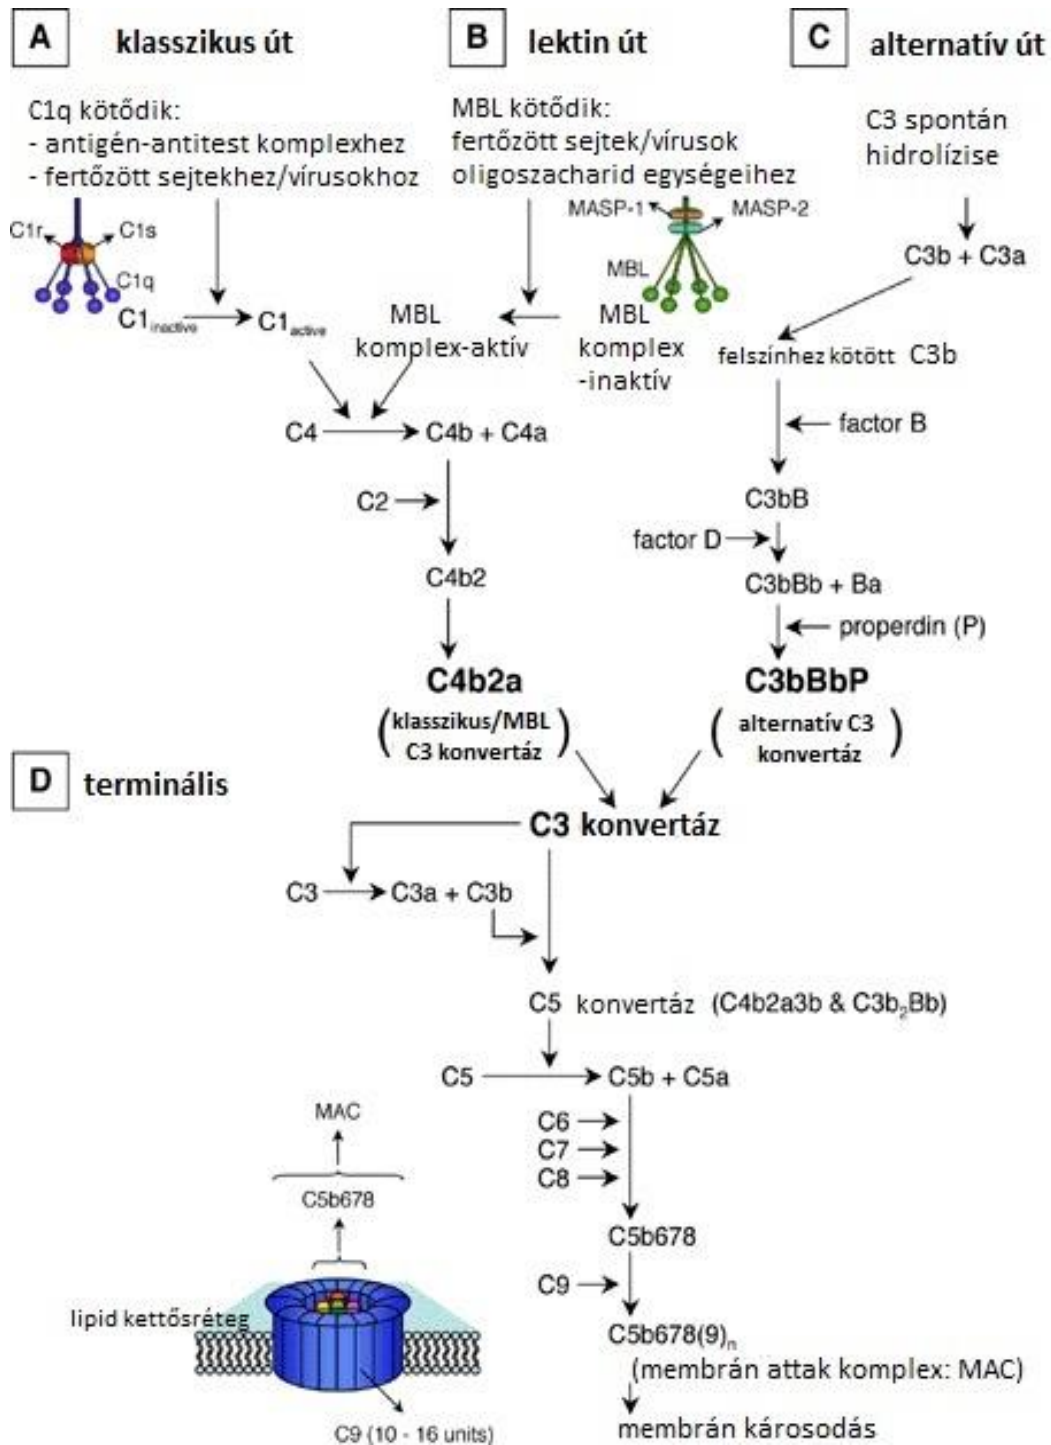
A klasszikus út

B lektin út

C alternatív út

C1q kötődik:
- antigén-antitest komplexhez
- fertőzött sejtekhez/vírusokhoz

MBL kötődik:
fertőzött sejtek/vírusok oligoszacharid egységeihez

C3 spontán hidrolízise

C1r C1s C1q

MASP-1 MASP-2

MBL

C3b + C3a

$C1_{inactive}$ → $C1_{active}$

MBL komplex-aktív

MBL komplex -inaktív

felszínhez kötött C3b

C4 → C4b + C4a

factor B

C2

C3bB

factor D

C4b2

C3bBb + Ba

properdin (P)

C4b2a

(klasszikus/MBL C3 konvertáz)

C3bBbP

(alternatív C3 konvertáz)

D terminális

C3 konvertáz

C3 → C3a + C3b

C5 konvertáz (C4b2a3b & $C3b_2Bb$)

C5 → C5b + C5a

MAC

C6
C7
C8

C5b678

C5b678

lipid kettősréteg

C9

$C5b678(9)_n$

(membrán attak komplex: MAC)

C9 (10 - 16 units)

membrán károsodás